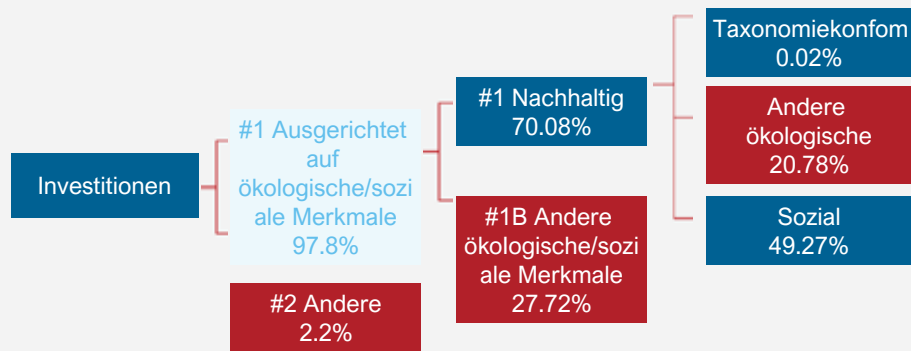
Investitionen

#1 Ausgerichtet auf ökologische/soziale Merkmale
97.8%

#2 Andere
2.2%

#1 Nachhaltig
70.08%

#1B Andere ökologische/soziale Merkmale
27.72%

Taxonomiekonfom
0.02%

Andere ökologische
20.78%

Sozial
49.27%